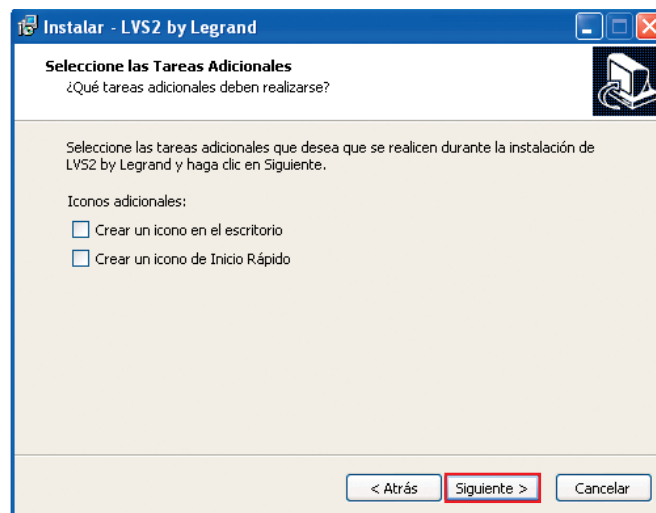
Instalar - LVS2 by Legrand

Seleccione las Tareas Adicionales
¿Qué tareas adicionales deben realizarse?

Seleccione las tareas adicionales que desea que se realicen durante la instalación de LVS2 by Legrand y haga clic en Siguiente.

Iconos adicionales:

Crear un icono en el escritorio

Crear un icono de Inicio Rápido

< Atrás | Siguiente > | Cancelar